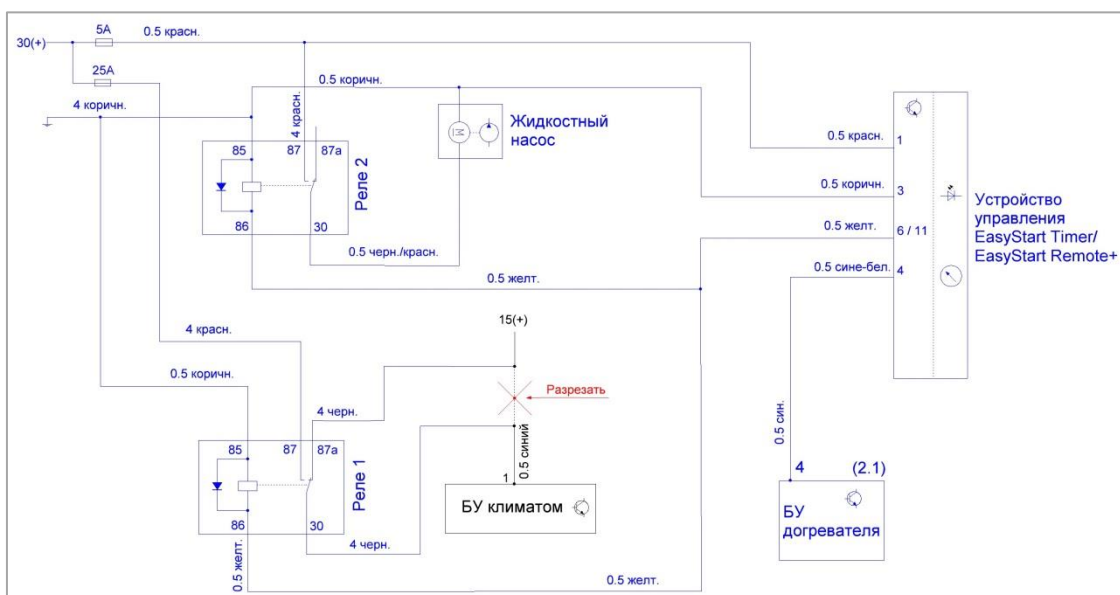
30(+)
5A
0.5 красн.
25A
0.5 коричн.
4 коричн.
4 красн.
85
87
87a
Реле 2
86
30
Жидкостный насос
0.5 черн./красн.
0.5 желт.
0.5 красн.
1
0.5 коричн.
3
0.5 желт.
6 / 11
0.5 сине-бел.
4
Устройство управления EasyStart Timer/ EasyStart Remote+
4 красн.
15(+)
0.5 коричн.
Разрезать
4 черн.
85
87
87a
Реле 1
86
30
0.5 синий
1
БУ климатом
4 черн.
0.5 желт.
0.5 желт.
0.5 син.
4
(2.1)
БУ догревателя